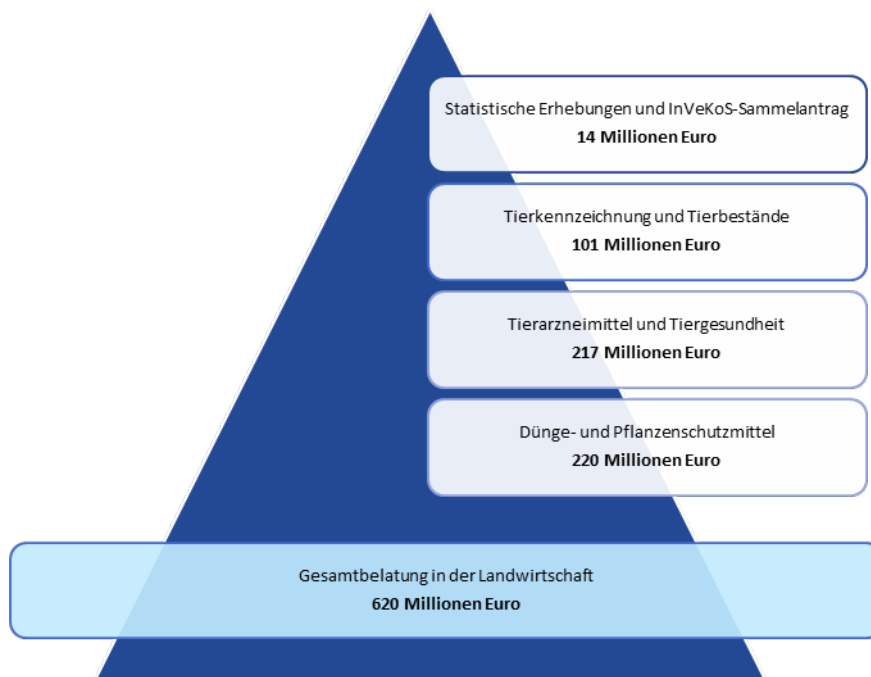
Statistische Erhebungen und InVeKoS-Sammelantrag
**14 Millionen Euro**

Tierkennzeichnung und Tierbestände
**101 Millionen Euro**

Tierarzneimittel und Tiergesundheit
**217 Millionen Euro**

Dünge- und Pflanzenschutzmittel
**220 Millionen Euro**

Gesamtbelatung in der Landwirtschaft
**620 Millionen Euro**